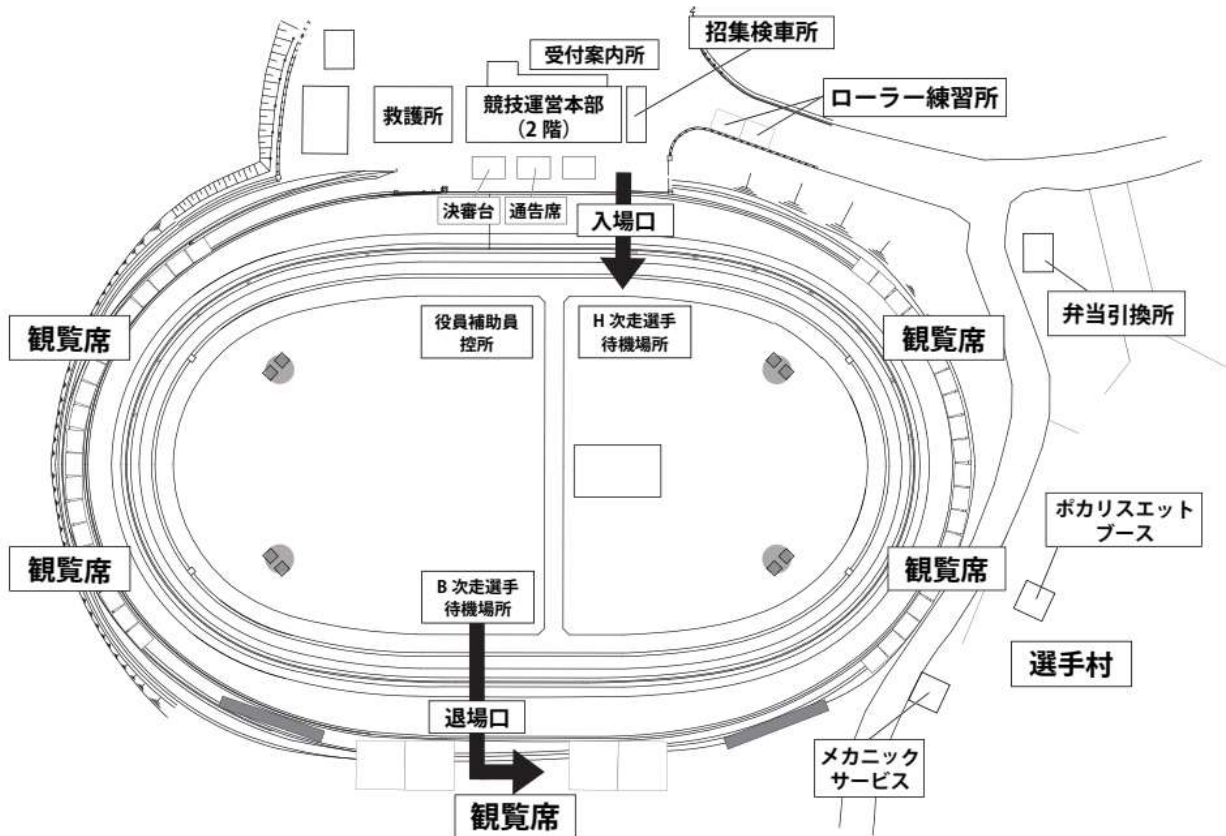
受付案内所

招集検車所

救護所

競技運営本部
（2 階）

ローラー練習所

決審台

通告席

入場口

観覧席

役員補助員
控所

H 次走選手
待機場所

観覧席

弁当引換所

ポカリスエット
ブース

観覧席

B 次走選手
待機場所

観覧席

選手村

退場口

メカニック
サービス

観覧席